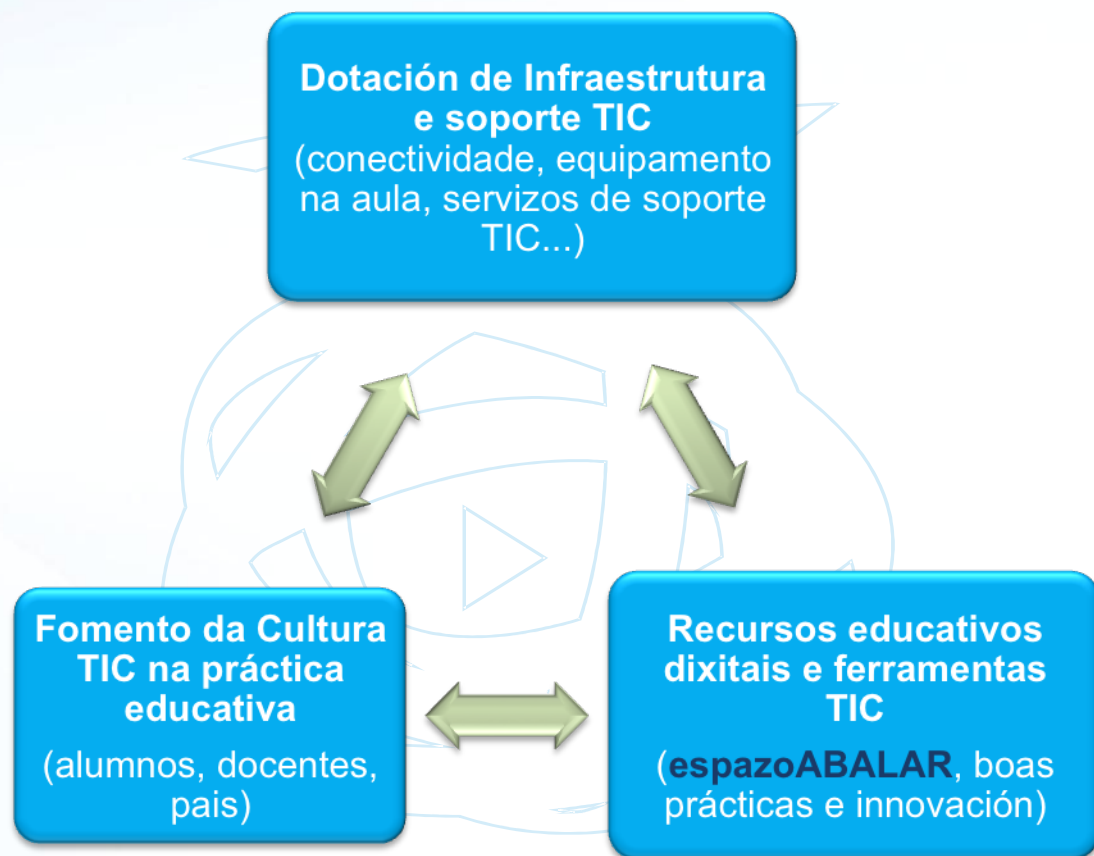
Dotación de Infraestrutura e soporte TIC
(conectividade, equipamento na aula, servizos de soporte TIC...)

Fomento da Cultura TIC na práctica educativa
(alumnos, docentes, pais)

Recursos educativos dixitais e ferramentas TIC
(espazoABALAR, boas prácticas e innovación)